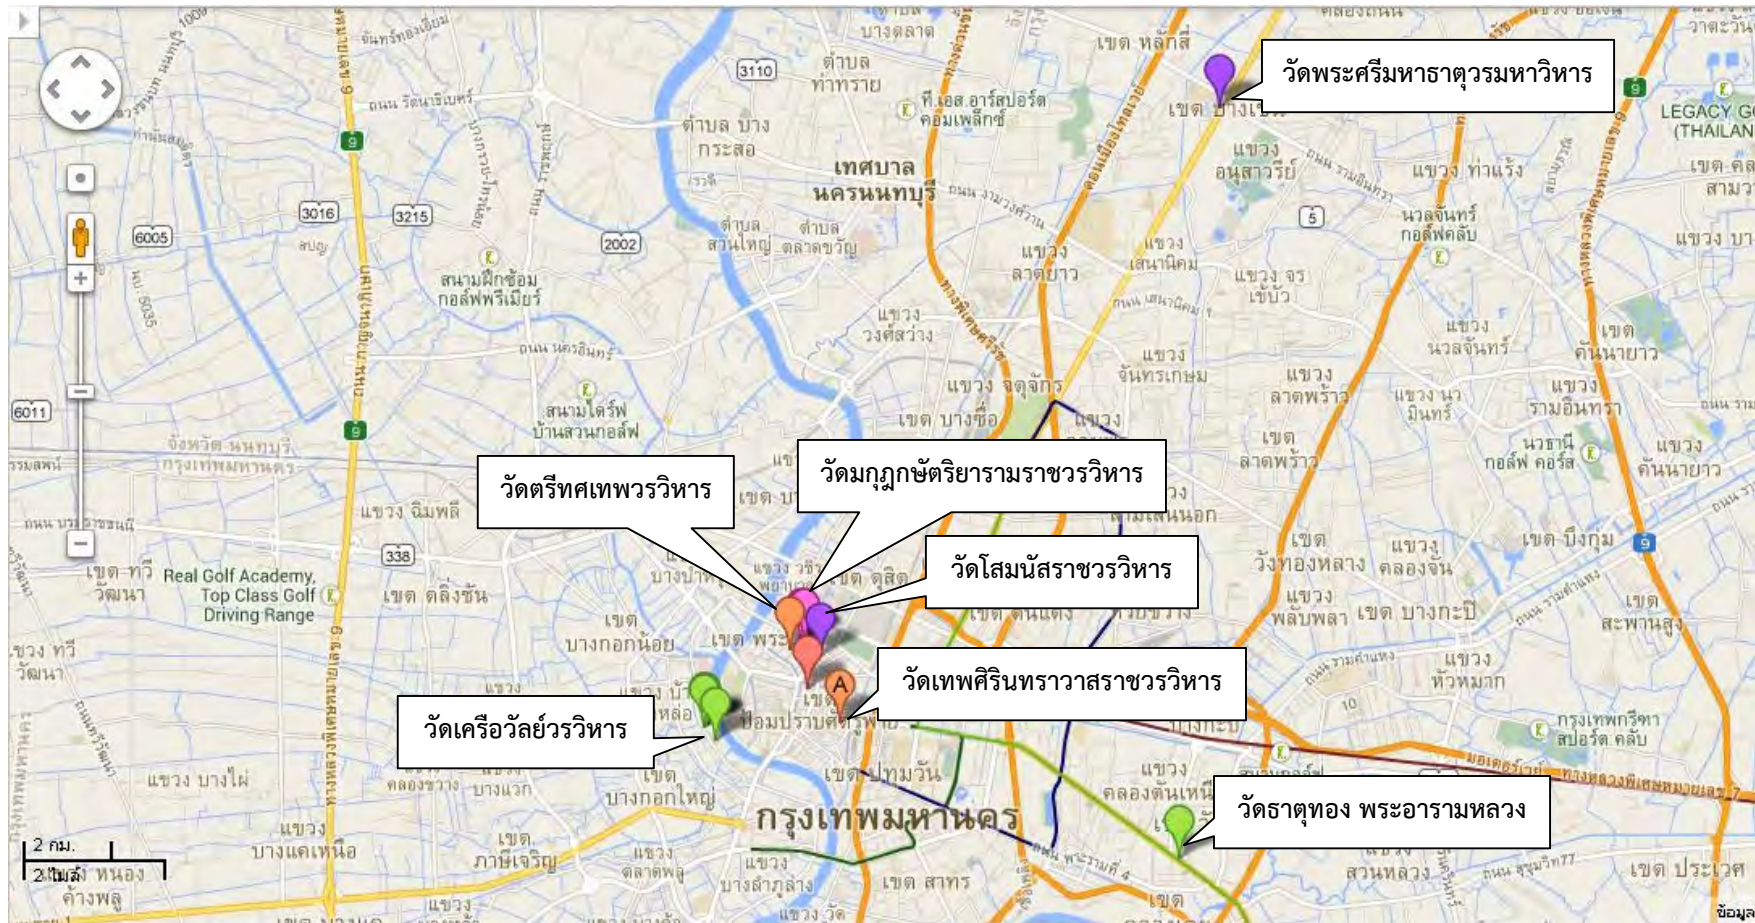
วัดพระศรีมหาธาตุวรมหาวิหาร
วัดมกุฏกษัตริยารามราชวรวิหาร
วัดตรีทศเทพวรวิหาร
วัดโสมนัสราชวรวิหาร
วัดเทพศิรินทราวาสราชวรวิหาร
วัดเครือวัลย์วรวิหาร
วัดธาตุทอง พระอารามหลวง

เทศบาลนครนนทบุรี
กรุงเทพมหานคร
บางตลาด
เขต หลักสี่
ตำบล ท่าทราย
ที.เอส.อาร์สปอร์ต คอมเพล็กซ์
ตำบล บางกระสอ
แขวง อนุสาวรีย์
แขวง ท่าแร้ง
นวลจันทร์ กอล์ฟคลับ
LEGACY G (THAILAN
ตำบล สวนใหญ่
ตำบล ตลาดขวัญ
แขวง ลาดยาว
แขวง เสนานิคม
แขวง จรเข้บัว
สนามฝึกซ้อม กอล์ฟพรีเมียร์
แขวง วงศ์สว่าง
แขวง จันทรเกษม
แขวง นวลจันทร์
แขวง คันนายาว
แขวง จตุจักร
เขต บางซื่อ
แขวง ลาดพร้าว
แขวง รามอินทรา
สนามไดร์ฟ บ้านสวนกอล์ฟ
เขต ลาดพร้าว
นวธานี กอล์ฟ คอร์ส
แขวง คันนายาว
จังหวัด นนทบุรี กรุงเทพมหานคร
แขวง ฉิมพลี
เขต บึงกุ่ม
เขต ทวีวัฒนา
Real Golf Academy, Top Class Golf Driving Range
เขต ตลิ่งชัน
เขต ดุสิต
เขต วังทองหลาง
แขวง คลองจั่น
แขวง พลับพลา
เขต บางกะปิ
เขต สะพานสูง
เขต บางกอกน้อย
เขต ดินแดง
แขวง หัวหมาก
ป้อมปราบศัตรูพ่าย
กรุงเทพกรีฑา สปอร์ต คลับ
แขวง บางไผ่
เขต ปทุมวัน
แขวง คลองตันเหนือ
เขต บางกอกใหญ่
แขวง บางแคเหนือ
เขต ภาษีเจริญ
แขวง บางลำภูล่าง
เขต สาทร
สวนหลวง
เขต ประเวศ
2 กม.
2 ไมล์
หนองค้างพลู
3110
3016
3215
6005
2002
338
6011
9
5
10
ข้อมูล